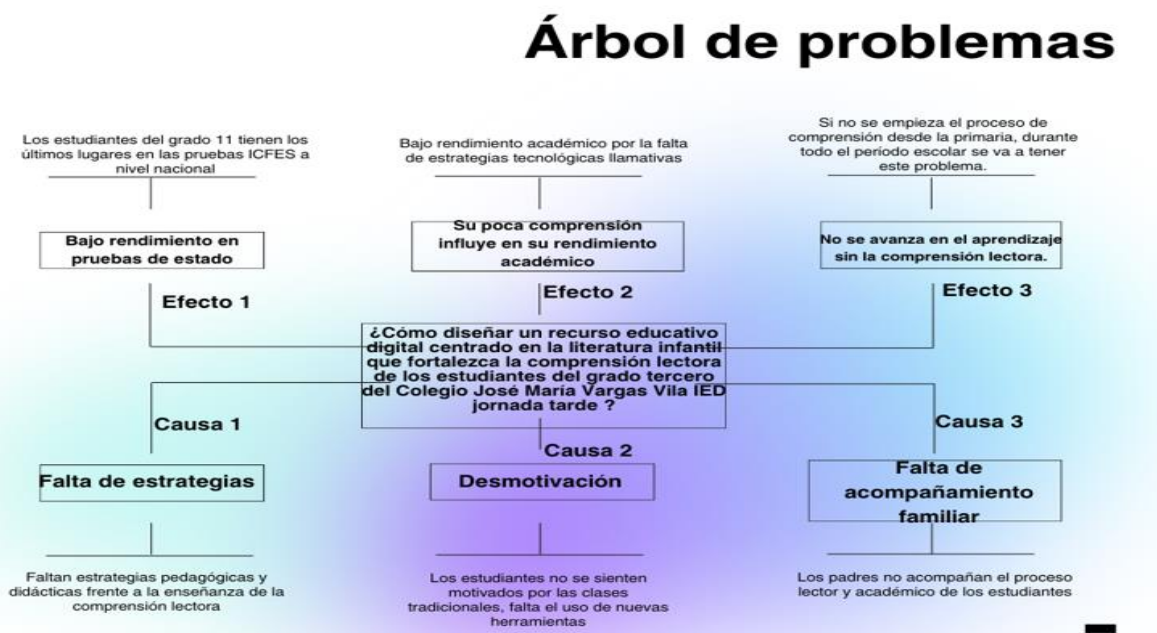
Árbol de problemas

Los estudiantes del grado 11 tienen los últimos lugares en las pruebas ICFES a nivel nacional

Bajo rendimiento en pruebas de estado

Efecto 1

Bajo rendimiento académico por la falta de estrategias tecnológicas llamativas

Su poca comprensión influye en su rendimiento académico

Efecto 2

Si no se empieza el proceso de comprensión desde la primaria, durante todo el período escolar se va a tener este problema.

No se avanza en el aprendizaje sin la comprensión lectora.

Efecto 3

¿Cómo diseñar un recurso educativo digital centrado en la literatura infantil que fortalezca la comprensión lectora de los estudiantes del grado tercero del Colegio José María Vargas Vila IED jornada tarde ?

Causa 1

Falta de estrategias

Faltan estrategias pedagógicas y didácticas frente a la enseñanza de la comprensión lectora

Causa 2

Desmotivación

Los estudiantes no se sienten motivados por las clases tradicionales, falta el uso de nuevas herramientas

Causa 3

Falta de acompañamiento familiar

Los padres no acompañan el proceso lector y académico de los estudiantes